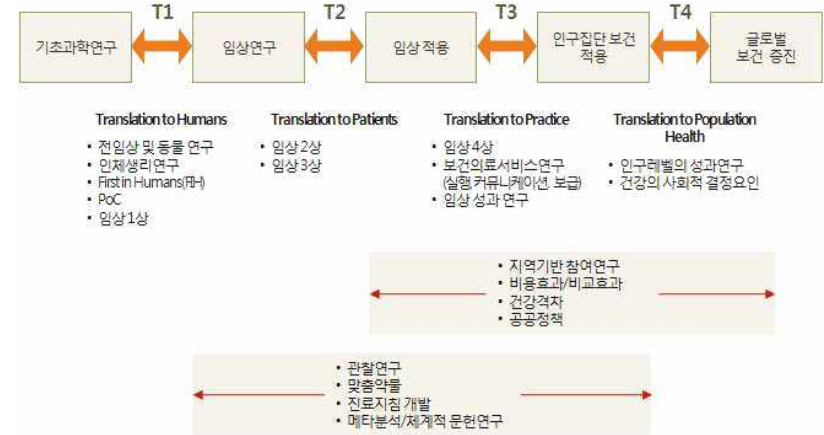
기초과학연구

T1

임상연구

T2

임상 적용

T3

인구집단 보건 적용

T4

글로벌 보건 증진

Translation to Humans
• 전임상 및 동물 연구
• 인체생리연구
• First in Humans(FIH)
• PoC
• 임상 1상

Translation to Patients
• 임상 2상
• 임상 3상

Translation to Pradice
• 임상 4상
• 보건의료서비스연구 (실행, 커뮤니케이션, 보급)
• 임상 성과 연구

Translation to Population Health
• 인구레벨의 성과연구
• 건강의 사회적 결정요인

• 지역기반 참여연구
• 비용효과/비교효과
• 건강격차
• 공공정책

• 관찰연구
• 맞춤약물
• 진료지침 개발
• 메타분석/체계적 문헌연구